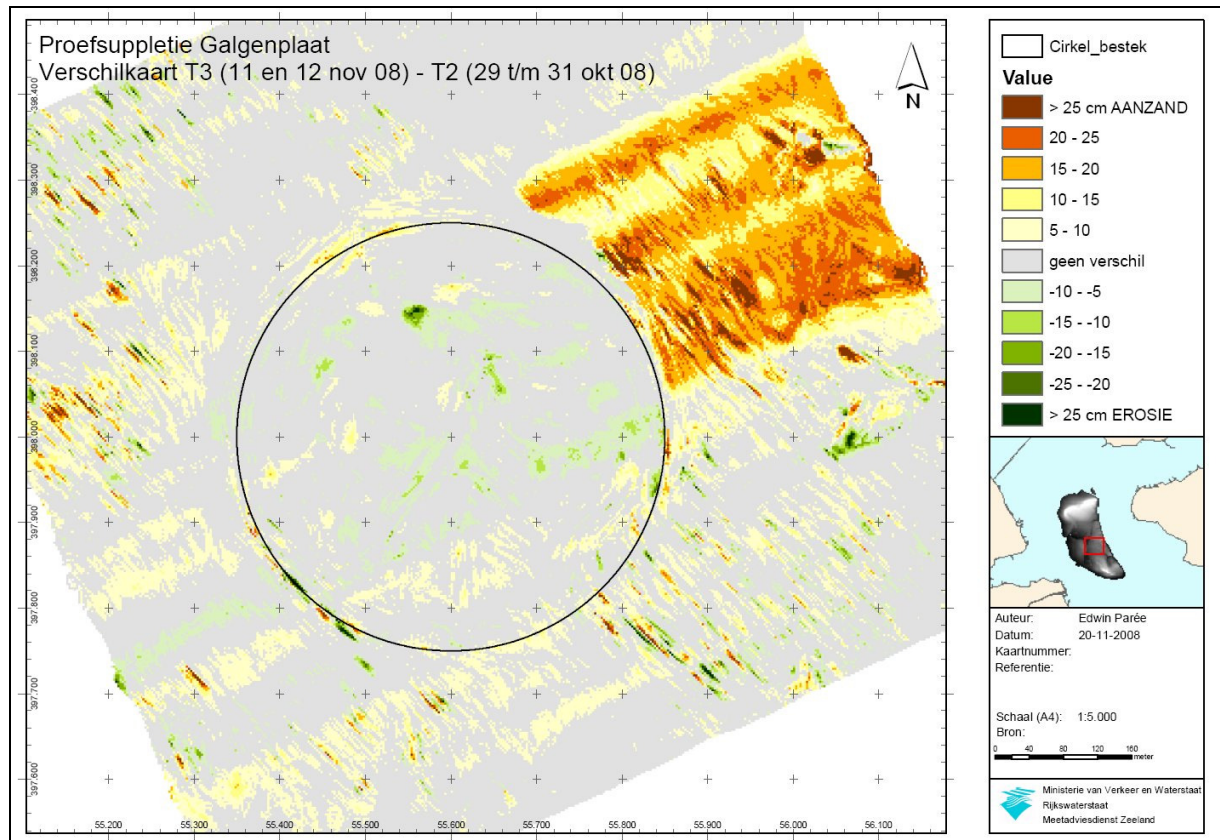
Proefsuppletie Galgenplaat
Verschilkaart T3 (11 en 12 nov 08) - T2 (29 t/m 31 okt 08)

N

398.400
398.300
398.200
398.100
398.000
397.900
397.800
397.700
397.600

55.200
55.300
55.400
55.500
55.600
55.700
55.800
55.900
56.000
56.100

Cirkel_bestek
Value
> 25 cm AANZAND
20 - 25
15 - 20
10 - 15
5 - 10
geen verschil
-10 - -5
-15 - -10
-20 - -15
-25 - -20
> 25 cm EROSIE

Auteur: Edwin Parée
Datum: 20-11-2008
Kaartnummer:
Referentie:

Schaal (A4): 1:5.000
Bron:
0 40 80 120 160 meter

Ministerie van Verkeer en Waterstaat
Rijkswaterstaat
Meetadviesdienst Zeeland